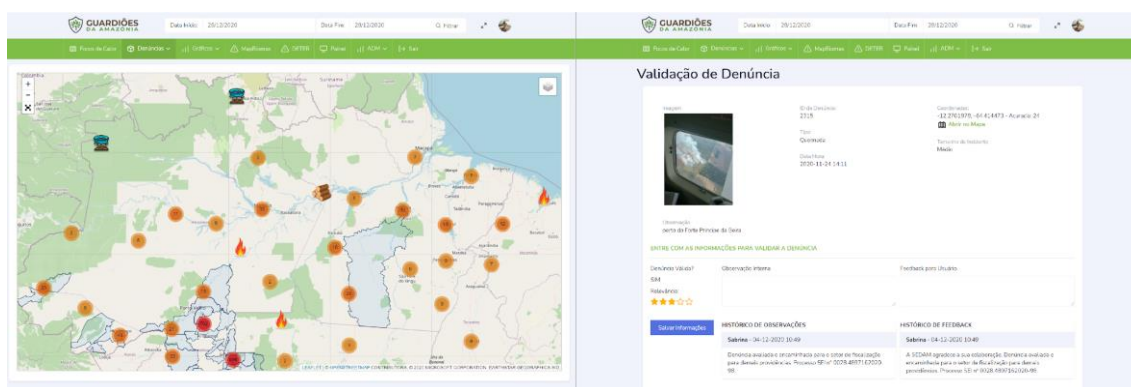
GUARDIÕES DA AMAZÔNIA

Data Início 29/12/2020

Data Fim 29/12/2020

Filtrar

Focos de Calor | Denúncias | Gráficos | MapBiomas | SIFTER | Painel | ADM | Sair

GUARDIÕES DA AMAZÔNIA

Data Início 29/12/2020

Data Fim 29/12/2020

Filtrar

Focos de Calor | Denúncias | Gráficos | MapBiomas | SIFTER | Painel | ADM | Sair

Validação de Denúncia

Imagem

ID da Denúncia
2315

Tipo
Queimada

Data/Hora
2020-11-24 14:11

Coordenadas
-12.2761978, -64.414473 - Acurácia 24
Abrir no Mapa

Tamanho do Incêndio
Médio

Observação
perto do Forte Príncipe da Beira

ENTRE COM AS INFORMAÇÕES PARA VALIDAR A DENÚNCIA

Denúncia Válida?
SIM

Relevância

Observação interna

Feedback para Usuário

Salvar Informações

HISTÓRICO DE OBSERVAÇÕES

Sabrina - 04-12-2020 10:49

Denúncia avaliada e encaminhada para o setor de fiscalização para demais providências. Processo SEI nº 0028.4887162020-98.

HISTÓRICO DE FEEDBACK

Sabrina - 04-12-2020 10:49

A SEDAM agradece a sua colaboração. Denúncia avaliada e encaminhada para o setor de fiscalização para demais providências. Processo SEI nº 0028.4887162020-98

Leaflet | © OpenStreetMap contributors, © 2020 Microsoft Corporation, Earthstar Geographics SIO